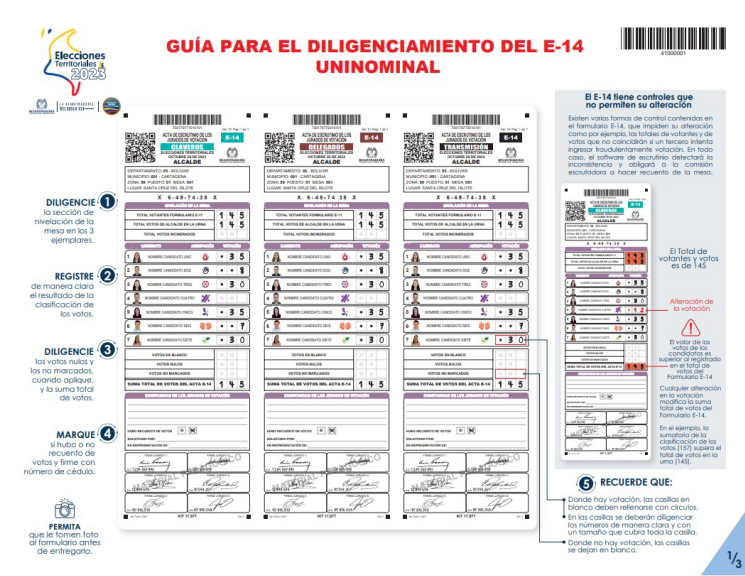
Elecciones Territoriales 2023

GUÍA PARA EL DILIGENCIAMIENTO DEL E-14 UNINOMINAL

41000001

La Registraduría Nacional del Estado Civil

1 DILIGENCIE la sección de nivelación de la mesa en los 3 ejemplares.

2 REGISTRE de manera clara el resultado de la clasificación de los votos.

3 DILIGENCIE los votos nulos y los no marcados, cuando aplique, y la suma total de votos.

4 MARQUE si hubo a no recuento de votos y firme con número de cédula.

PERMITA que le tomen foto al formulario antes de entregarlo.

ACTA DE ESCRUTINIO DE LOS JURADOS DE VOTACIÓN E-14 CLAVEROS ELECCIONES TERRITORIALES OCTUBRE 29 DE 2023 ALCALDE

DEPARTAMENTO: 05 - BOLIVAR
MUNICIPIO: 001 - CARTAGENA
ZONA: 99 PUESTO: 01 MESA: 001
LUGAR: SANTA CRUZ DEL ISLOTE

X 6-49-74-38 X

NIVELACIÓN DE LA MESA

| | |
|---|---|
| TOTAL VOTANTES FORMULARIO E-11 | 1 4 5 |
| TOTAL VOTOS DE ALCALDE EN LA URNA | 1 4 5 |
| TOTAL VOTOS INCINERADOS | |

| CANDIDATO | AGRUPACIÓN | VOTACIÓN |
|---|---|---|
| 1 NOMBRE CANDIDATO UNO | | 3 5 |
| 2 NOMBRE CANDIDATO DOS | | 8 |
| 3 NOMBRE CANDIDATO TRES | | 3 0 |
| 4 NOMBRE CANDIDATO CUATRO | | 1 2 |
| 5 NOMBRE CANDIDATO CINCO | | 3 5 |
| 6 NOMBRE CANDIDATO SEIS | | 7 |
| 7 NOMBRE CANDIDATO SIETE | | 3 0 |
| VOTOS EN BLANCO | | |
| VOTOS NULOS | | |
| VOTOS NO MARCADOS | | |
| SUMA TOTAL DE VOTOS DEL ACTA E-14 | | 1 4 5 |

CONSTANCIAS DE LOS JURADOS DE VOTACIÓN

HUBO RECUENTO DE VOTOS SI NO
SOLICITADO POR:
EN REPRESENTACIÓN DE:

FIRMA JURADO 1 FIRMA JURADO 2 FIRMA JURADO 3 FIRMA JURADO 4 FIRMA JURADO 5 FIRMA JURADO 6

DELEGADOS

TRANSMISIÓN

El E-14 tiene controles que no permiten su alteración

Existen varias formas de control contenidas en el formulario E-14, que impiden su alteración como por ejemplo, los totales de votantes y de votos que no coincidirán si un tercero intenta ingresar fraudulentamente votación. En todo caso, el software de escrutinio detectará la inconsistencia y obligará a la comisión escrutadora a hacer recuento de la mesa.

El Total de votantes y votos es de 145

Alteración de la votación

El valor de los votos de los candidatos es superior al registrado en el total de votos del Formulario E-14

Cualquier alteración en la votación modifica la suma total de votos del Formulario E-14.

En el ejemplo, la sumatoria de la clasificación de los votos (157) supera el total de votos en la urna (145).

5 RECUERDE QUE:

Donde hay votación, las casillas en blanco deben rellenarse con círculos.

En las casillas se deberán diligenciar los números de manera clara y con un tamaño que cubra toda la casilla.

Donde no hay votación, las casillas se dejan en blanco.

1/3